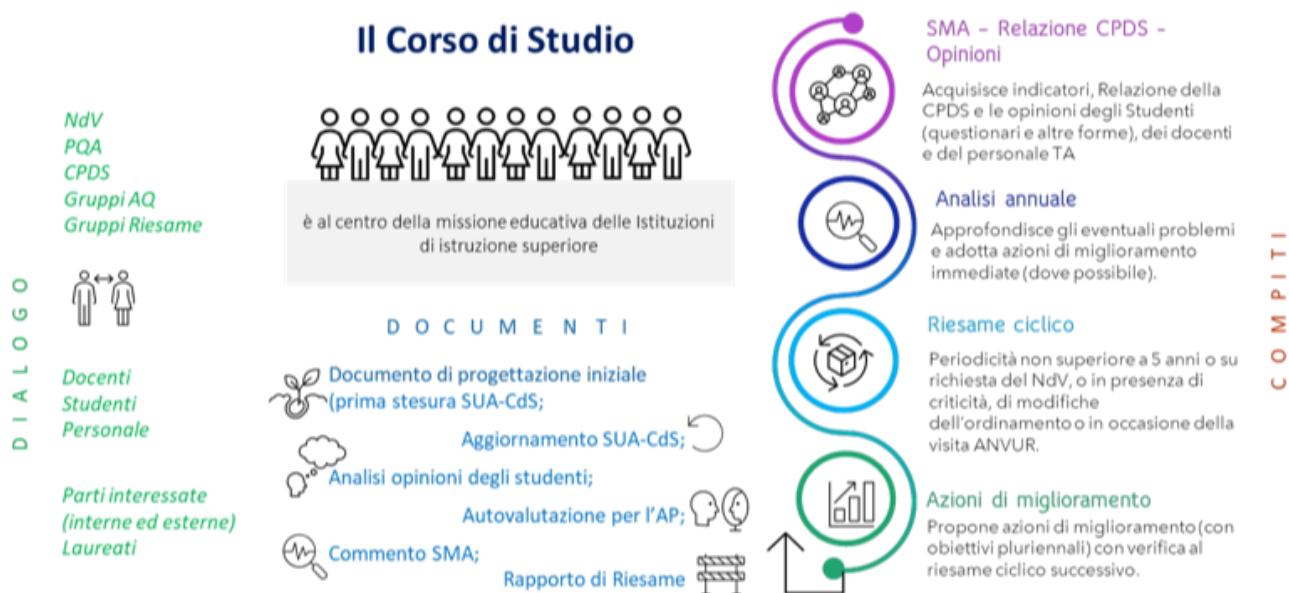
Il Corso di Studio

è al centro della missione educativa delle Istituzioni di istruzione superiore

NdV
PQA
CPDS
Gruppi AQ
Gruppi Riesame

DIALOGO

Docenti
Studenti
Personale

Parti interessate (interne ed esterne)
Laureati

DOCUMENTI

Documento di progettazione iniziale (prima stesura SUA-CdS;

Aggiornamento SUA-CdS;

Analisi opinioni degli studenti;

Autovalutazione per l'AP;

Commento SMA;

Rapporto di Riesame

SMA – Relazione CPDS - Opinioni

Acquisisce indicatori, Relazione della CPDS e le opinioni degli Studenti (questionari e altre forme), dei docenti e del personale TA

Analisi annuale

Approfondisce gli eventuali problemi e adotta azioni di miglioramento immediate (dove possibile).

Riesame ciclico

Periodicità non superiore a 5 anni o su richiesta del NdV, o in presenza di criticità, di modifiche dell'ordinamento o in occasione della visita ANVUR.

Azioni di miglioramento

Propone azioni di miglioramento (con obiettivi pluriennali) con verifica al riesame ciclico successivo.

COMPITI